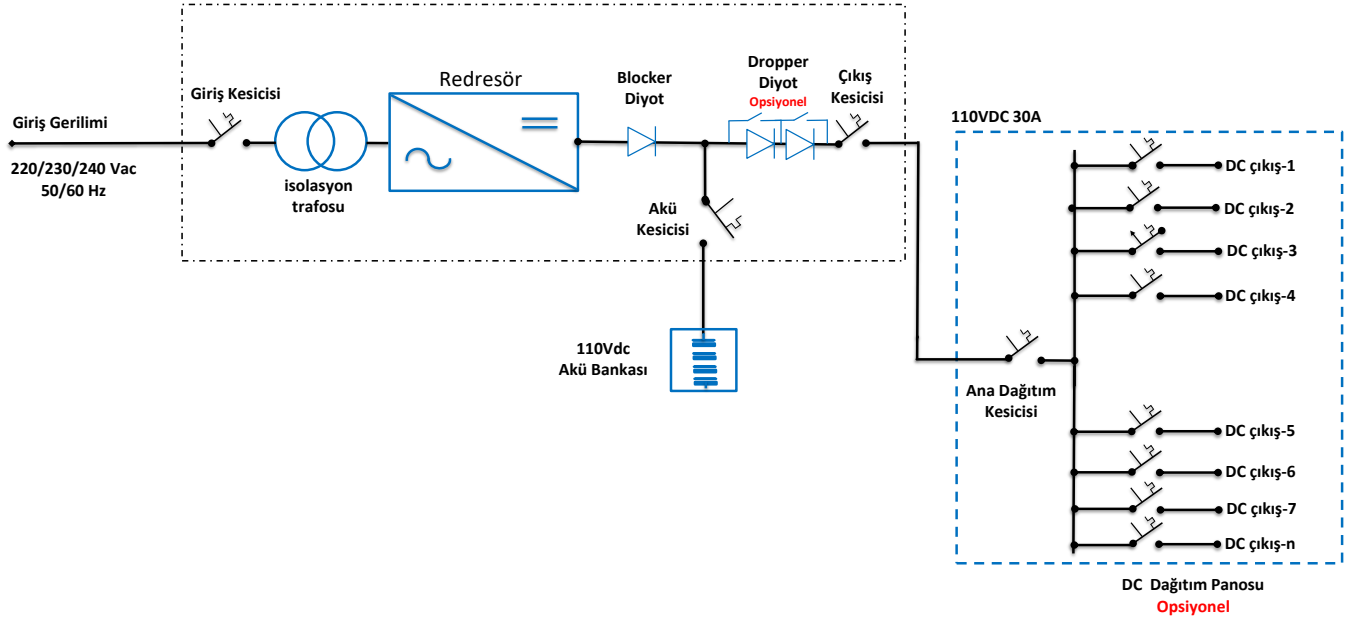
Giriş Gerilimi

220/230/240 Vac
50/60 Hz

Giriş Kesicisi

isolasyon trafosu

Redresör

Blocker Diyot

Dropper Diyot
Opsiyonel

Çıkış Kesicisi

Akü Kesicisi

110Vdc
Akü Bankası

110VDC 30A

DC çıkış-1
DC çıkış-2
DC çıkış-3
DC çıkış-4

Ana Dağıtım Kesicisi

DC çıkış-5
DC çıkış-6
DC çıkış-7
DC çıkış-n

DC Dağıtım Panosu
Opsiyonel